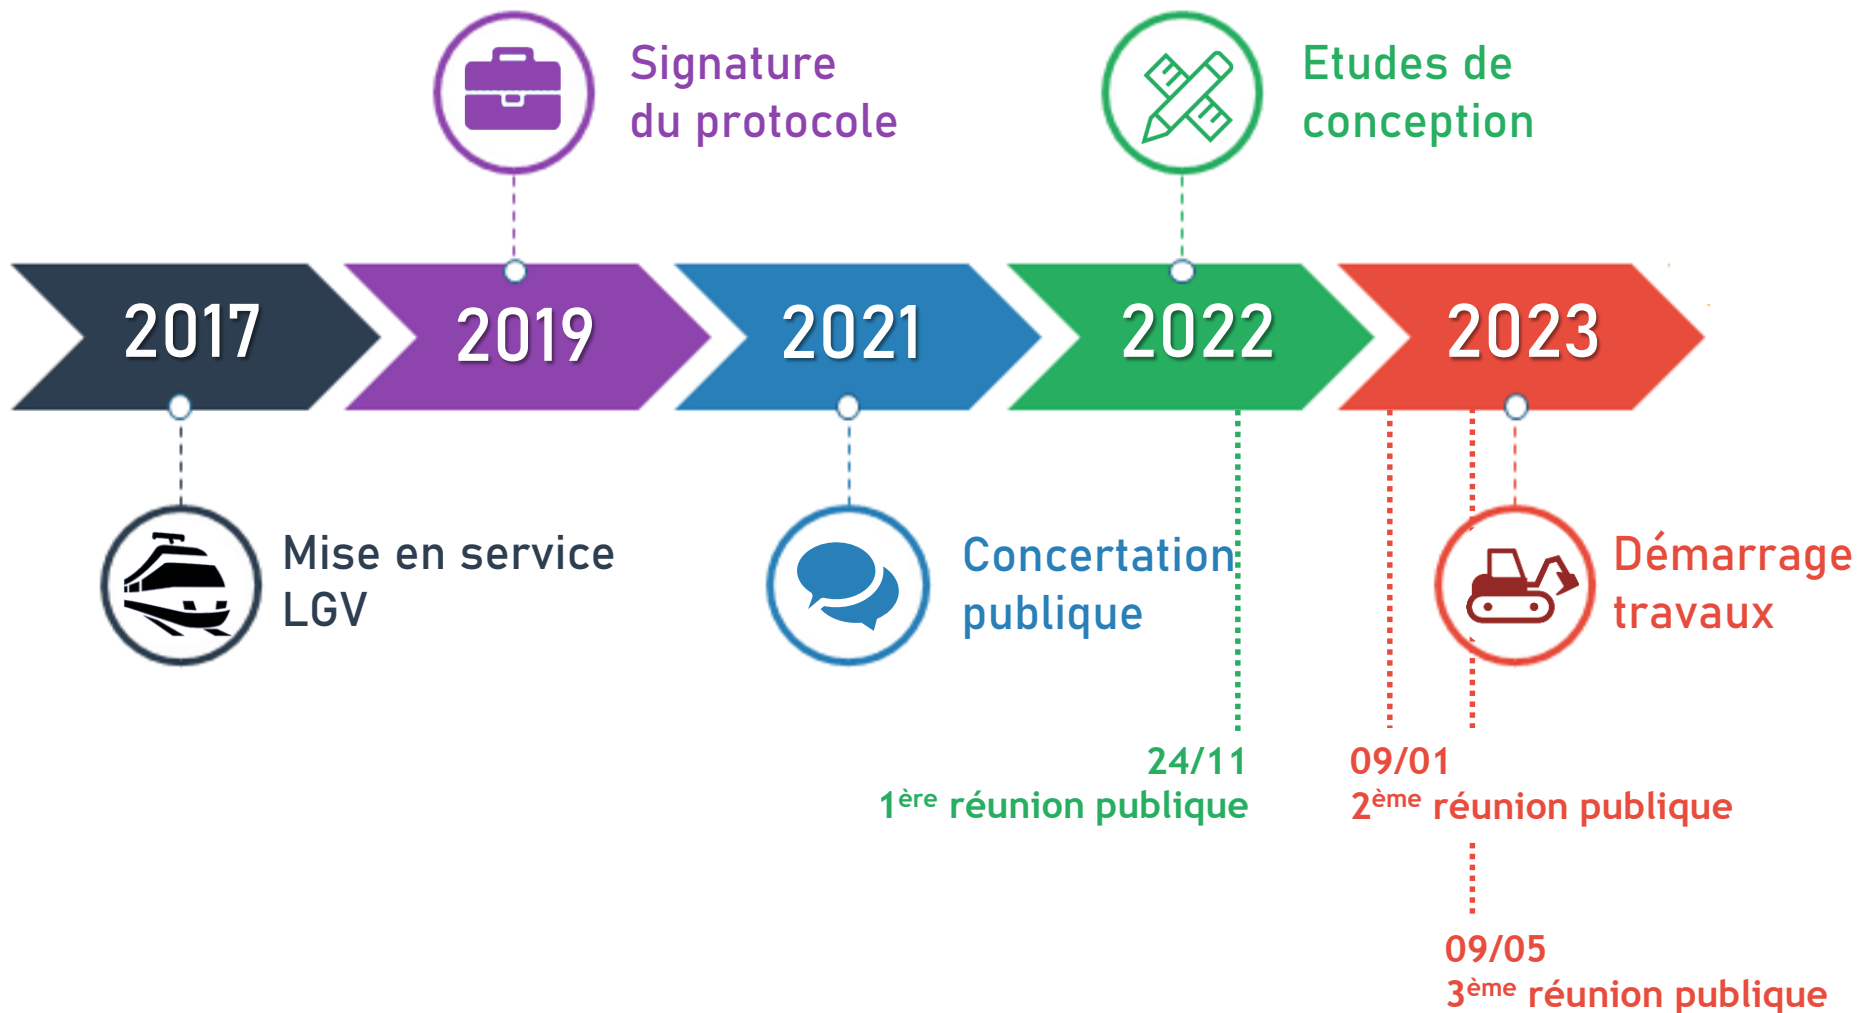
Signature du protocole

Etudes de conception

2017

2019

2021

2022

2023

Mise en service LGV

Concertation publique

Démarrage travaux

24/11
1$^{ère}$ réunion publique

09/01
2$^{ème}$ réunion publique

09/05
3$^{ème}$ réunion publique